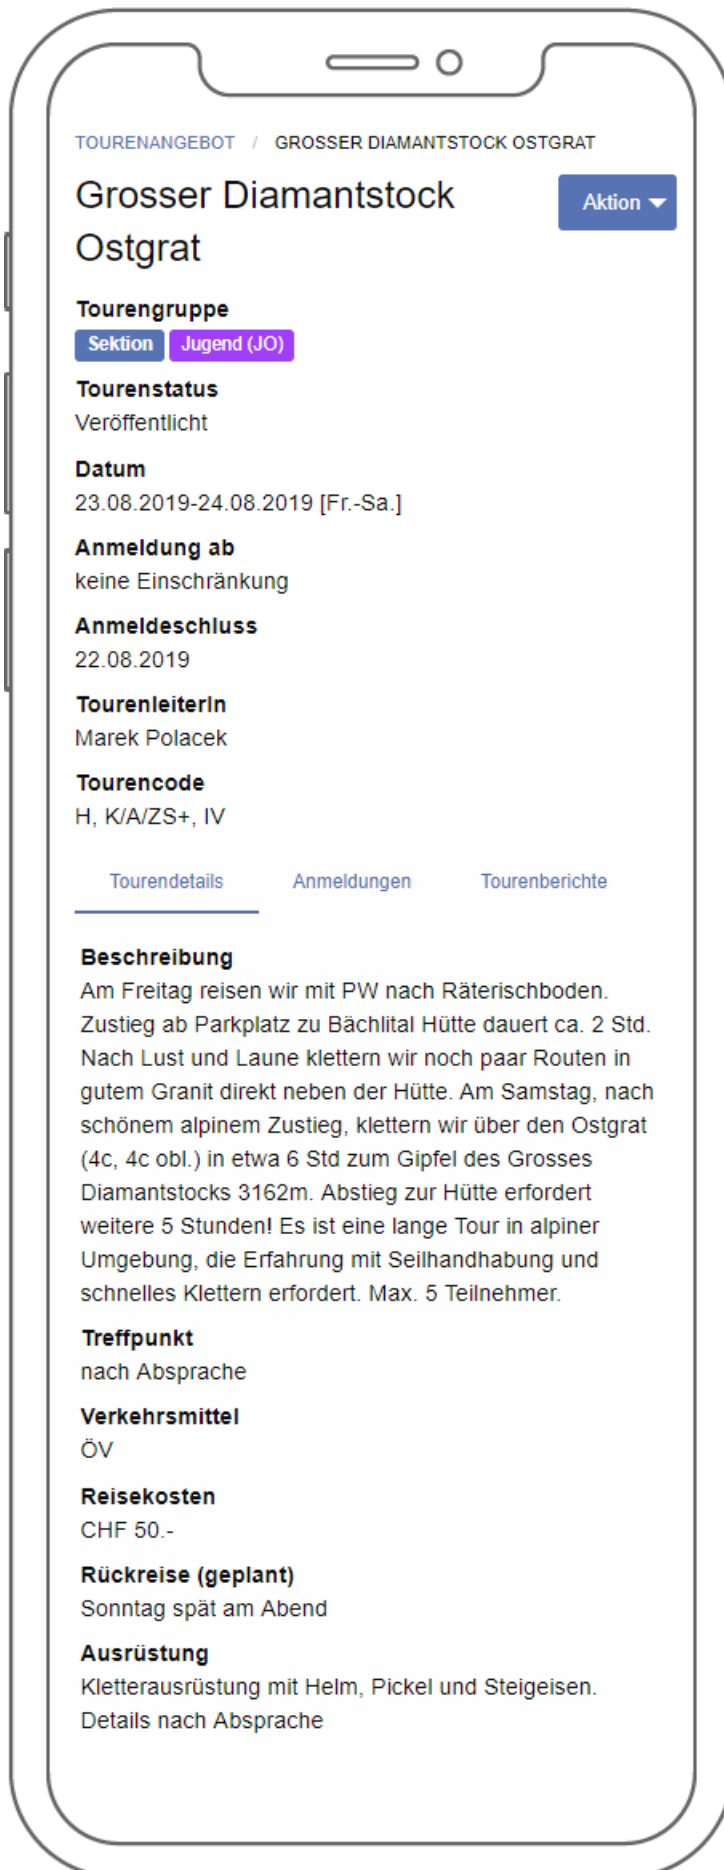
TOURENANGEBOT / GROSSER DIAMANTSTOCK OSTGRAT

Grosser Diamantstock Ostgrat

Aktion

Tourengruppe
Sektion Jugend (JO)

Tourenstatus
Veröffentlicht

Datum
23.08.2019-24.08.2019 [Fr.-Sa.]

Anmeldung ab
keine Einschränkung

Anmeldeschluss
22.08.2019

TourenleiterIn
Marek Polacek

Tourencode
H, K/A/ZS+, IV

Tourendetails Anmeldungen Tourenberichte

Beschreibung
Am Freitag reisen wir mit PW nach Räterischboden. Zustieg ab Parkplatz zu Bächlital Hütte dauert ca. 2 Std. Nach Lust und Laune klettern wir noch paar Routen in gutem Granit direkt neben der Hütte. Am Samstag, nach schönem alpinem Zustieg, klettern wir über den Ostgrat (4c, 4c obl.) in etwa 6 Std zum Gipfel des Grosses Diamantstocks 3162m. Abstieg zur Hütte erfordert weitere 5 Stunden! Es ist eine lange Tour in alpiner Umgebung, die Erfahrung mit Seilhandhabung und schnelles Klettern erfordert. Max. 5 Teilnehmer.

Treffpunkt
nach Absprache

Verkehrsmittel
ÖV

Reisekosten
CHF 50.-

Rückreise (geplant)
Sonntag spät am Abend

Ausrüstung
Kletterausrüstung mit Helm, Pickel und Steigeisen. Details nach Absprache